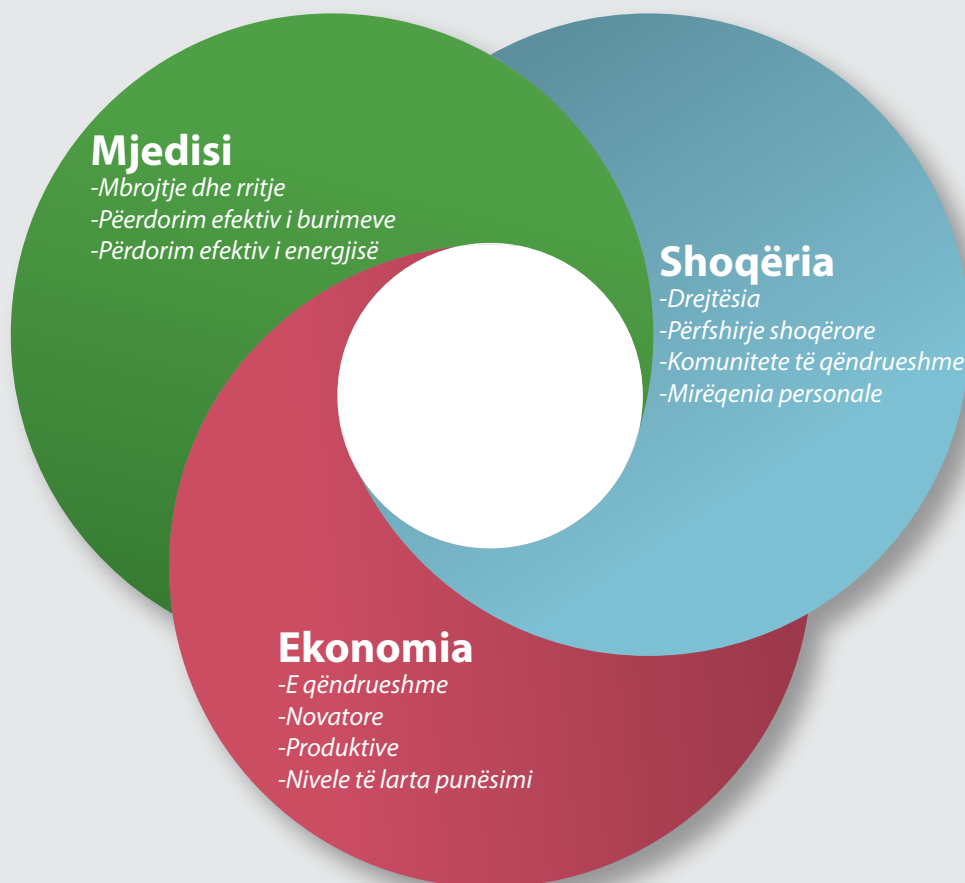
Mjedisi
-Mbrojtje dhe rritje
-Pëerdorim efektiv i burimeve
-Përdorim efektiv i energjisë

Shoqëria
-Drejtësia
-Përfshirje shoqërore
-Komunitete të qëndrueshme
-Mirëqenia personale

Ekonomia
-E qëndrueshme
-Novatore
-Produktive
-Nivele të larta punësimi